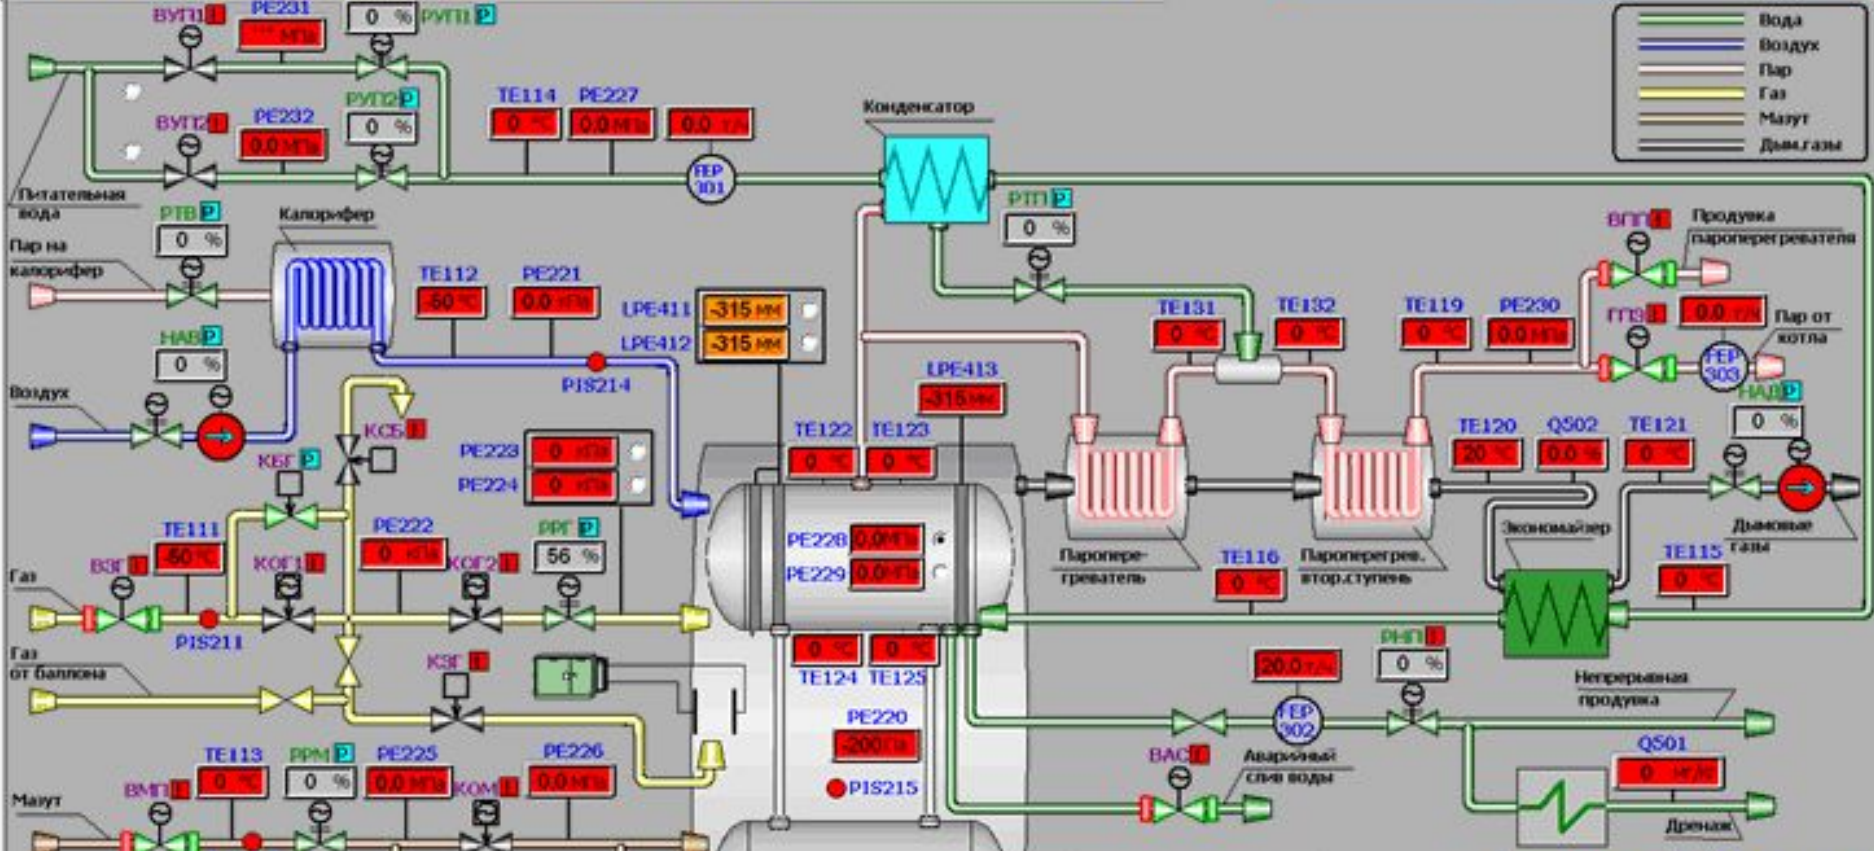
Вода
Воздух
Пар
Газ
Мазут
Дым.газы

ВУП1 PE231 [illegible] МПа 0 % РУП1 Р
ВУП2 PE232 0.0 МПа РУП2 Р 0 %
TE114 PE227
0 °C 0.0 МПа 0.0 т/ч
FEP 301
Конденсатор
Питательная вода
РТВ Р 0 %
Пар на калорифер
Калорифер
TE112 PE221
-50 °C 0.0 кПа
LPE411 -315 мм
LPE412 -315 мм
PIS214
РТП Р 0 %
ВПП
Продувка пароперегревателя
ГПЗ 0.0 т/ч Пар от котла
FEP 303
НАВ Р 0 %
Воздух
TE131 TE132 TE119 PE230
0 °C 0 °C 0 °C 0.0 МПа
LPE413 -315 мм
TE122 TE123
0 °C 0 °C
КСБ
КБГ Р
PE223 0 кПа
PE224 0 кПа
TE120 Q502 TE121
20 °C 0.0 % 0 °C
НАД Р 0 %
Дымовые газы
Экономайзер
TE111 -50 °C
PE222 0 кПа
РРГ Р 56 %
PE228 0.0МПа
PE229 0.0МПа
Паропере- греватель
Пароперегрев. втор.ступень
TE116 0 °C
TE115 0 °C
Газ
ВЗГ КОГ1 КОГ2
PIS211
Газ от баллона
КЗГ
0 °C 0 °C
TE124 TE125
20.0 т/ч
РНП 0 %
FEP 302
Непрерывная продувка
PE220 -200Па
ВАС
Аварийный слив воды
Q501 0 мг/л
TE113 РРМ Р PE225 PE226
0 °C 0 % 0.0 МПа 0.0 МПа
Мазут ВМП КОМ
PIS215
Дренаж